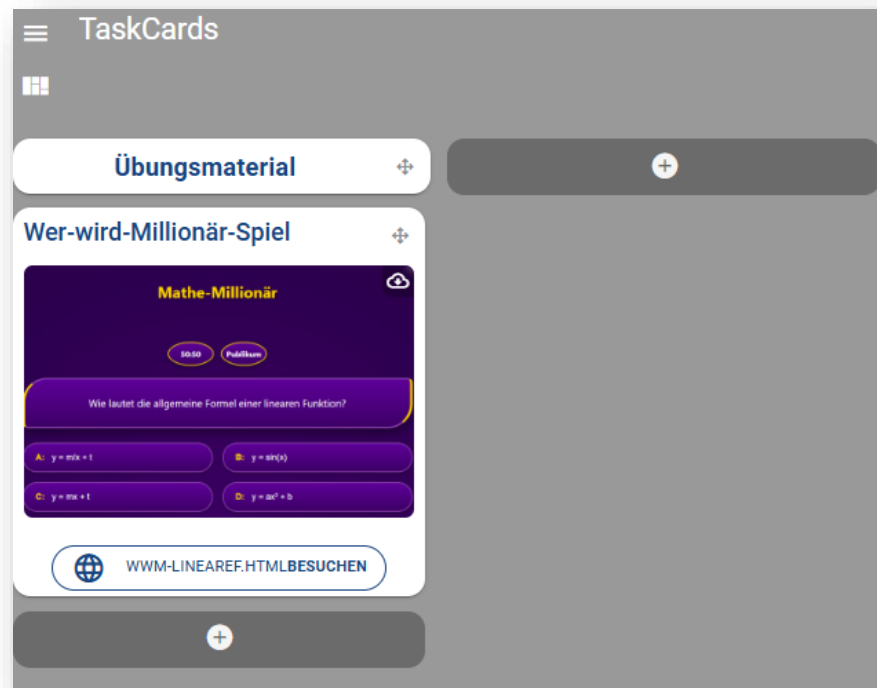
TaskCards

Übungsmaterial

Wer-wird-Millionär-Spiel

Mathe-Millionär

50:50 Publikum

Wie lautet die allgemeine Formel einer linearen Funktion?

A: $y = m/x + t$

B: $y = \sin(x)$

C: $y = mx + t$

D: $y = ax^2 + b$

WWM-LINEAREF.HTMLBESUCHEN